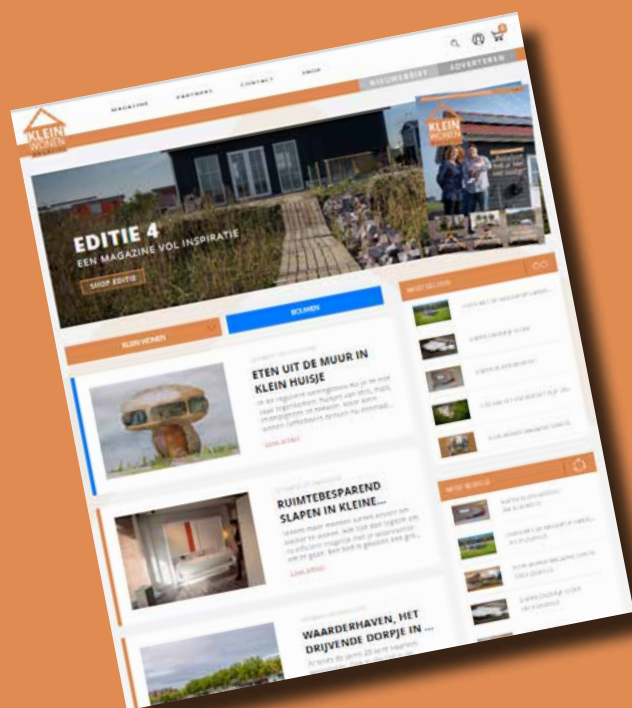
KLEIN WONEN

MAGAZINE

PARTNERS

CONTACT

SHOP

NIEUWSBRIEF

ADVERTEREN

KLEIN WONEN

EDITIE 4

EEN MAGAZINE VOL INSPIRATIE

SHOP EDITIE

KLEIN WONEN

BOUWEN

ETEN UIT DE MUUR IN KLEIN HUISJE

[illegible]

LEES VERDER

RUIMTEBESPAREND SLAPEN IN KLEINE...

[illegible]

LEES VERDER

WAARDERHAVEN, HET DRIJVENDE DORPJE IN ...

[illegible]

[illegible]

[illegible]